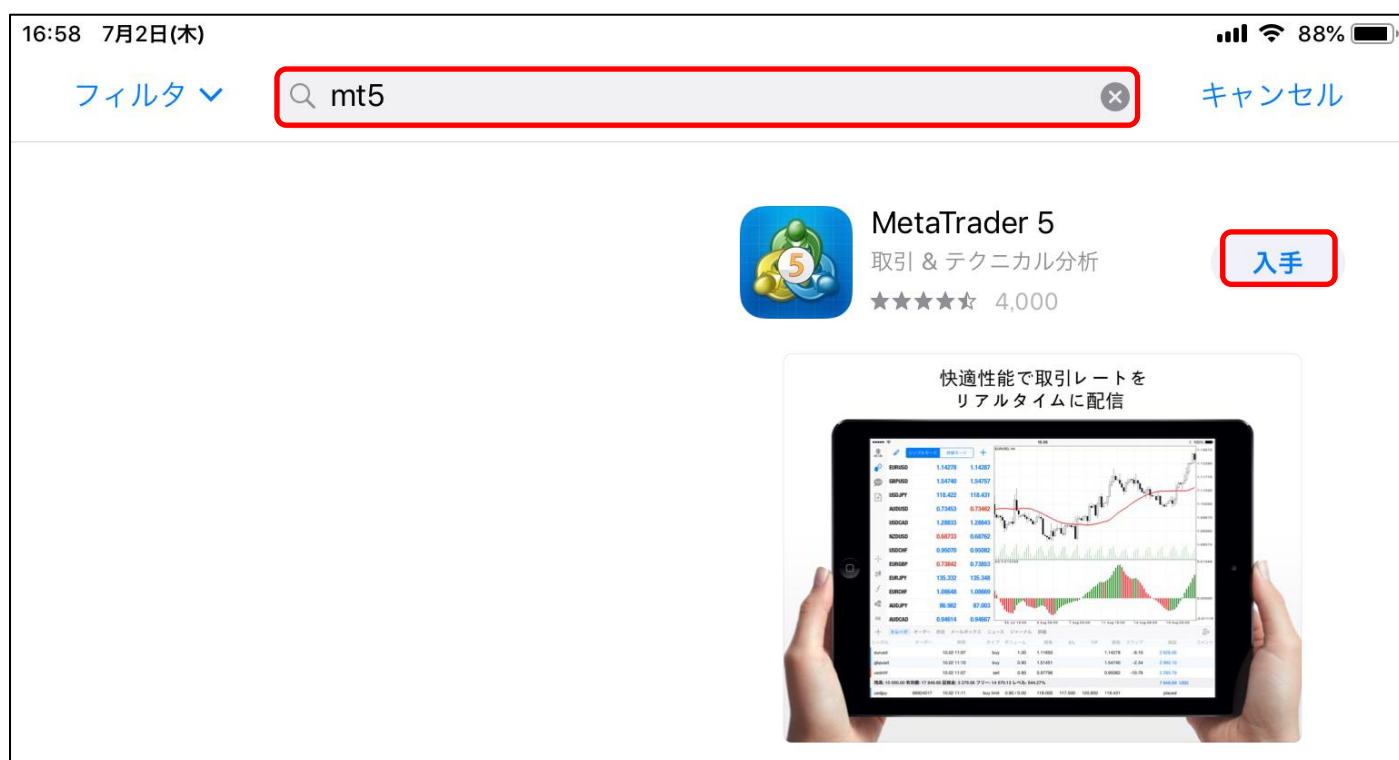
16:58 7月2日(木)

88%

フィルタ

mt5

キャンセル

MetaTrader 5

取引 & テクニカル分析

4,000

入手

快適性能で取引レートを
リアルタイムに配信

| | | |
|---|---|---|
| EURUSD | 1.14278 | 1.14287 |
| GBPUSD | 1.54740 | 1.54757 |
| USDJPY | 118.422 | 118.431 |
| AUDUSD | 0.73453 | 0.73462 |
| USDCAD | 1.28833 | 1.28843 |
| NZDUSD | 0.66733 | 0.66762 |
| USDCHF | 0.95070 | 0.95082 |
| EURGBP | 0.73842 | 0.73853 |
| EURJPY | 135.332 | 135.348 |
| EURCHF | 1.08648 | 1.08669 |
| AUDJPY | 86.982 | 87.003 |
| AUDCAD | 0.94614 | 0.94667 |